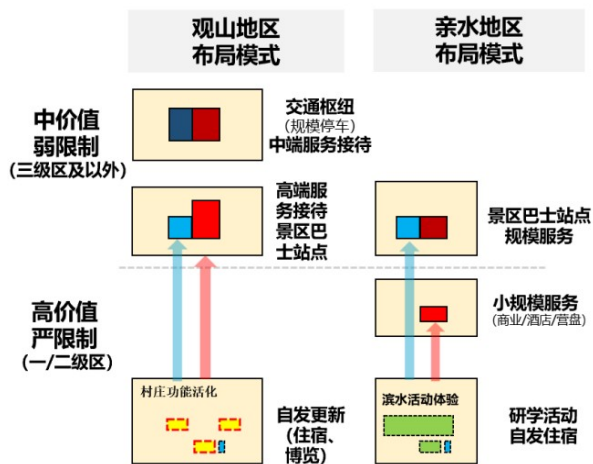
观山地区
布局模式

亲水地区
布局模式

中价值
弱限制
(三级区及以外)

交通枢纽
(规模停车)
中端服务接待

高端服
务接待
景区巴
士站点

景区巴士站点
规模服务

高价值
严限制
(一/二级区)

小规模服务
(商业/酒店/营盘)

村庄功能活化

自发更新
(住宿、
博览)

滨水活动体验

研学活动
自发住宿